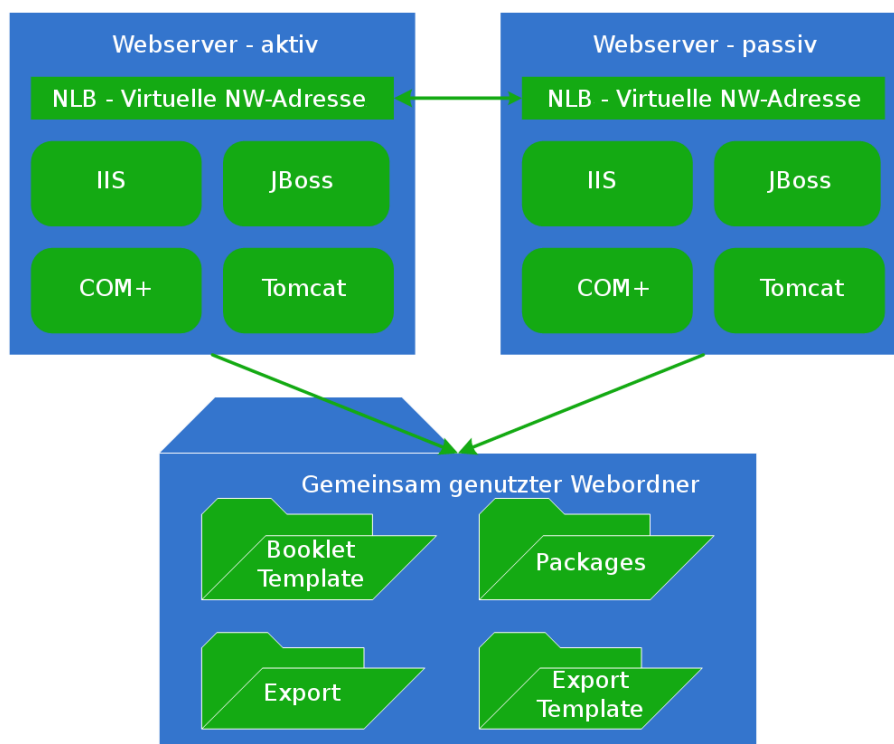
Webserver - aktiv

NLB - Virtuelle NW-Adresse

IIS

JBoss

COM+

Tomcat

Webserver - passiv

NLB - Virtuelle NW-Adresse

IIS

JBoss

COM+

Tomcat

Gemeinsam genutzter Webordner

Booklet Template

Packages

Export

Export Template